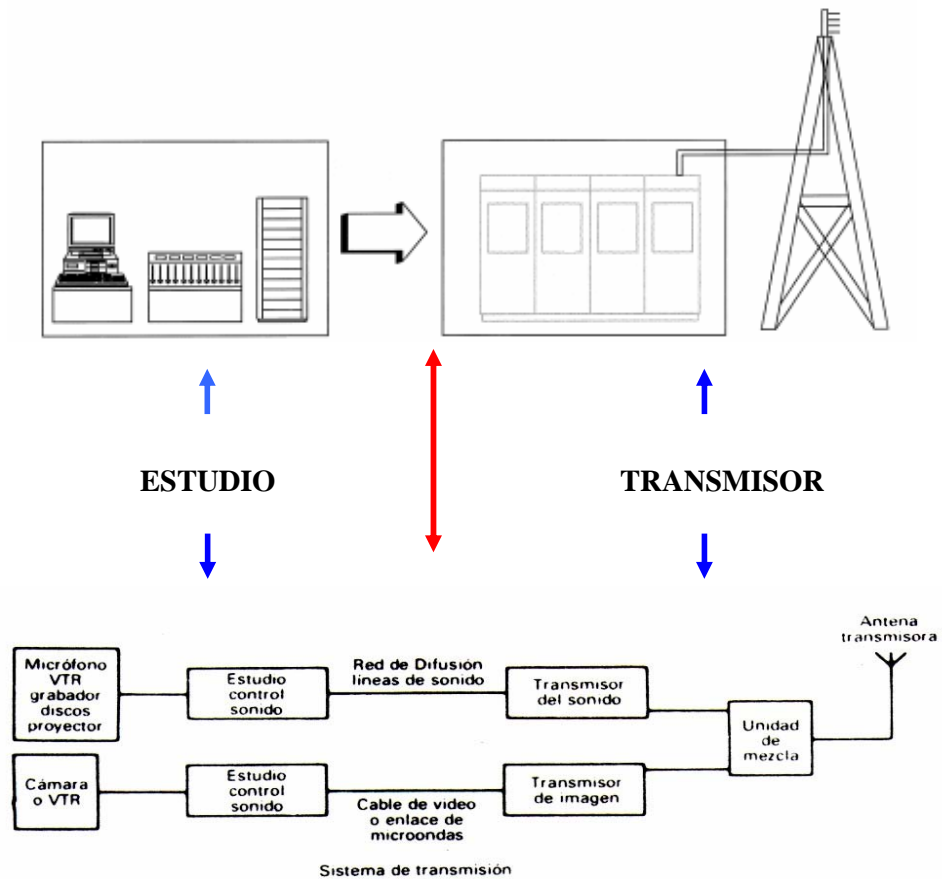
ESTUDIO

TRANSMISOR

Antena transmisora

Micrófono VTR grabador discos proyector

Estudio control sonido

Red de Difusión líneas de sonido

Transmisor del sonido

Unidad de mezcla

Cámara o VTR

Estudio control sonido

Cable de video o enlace de microondas

Transmisor de imagen

Sistema de transmisión